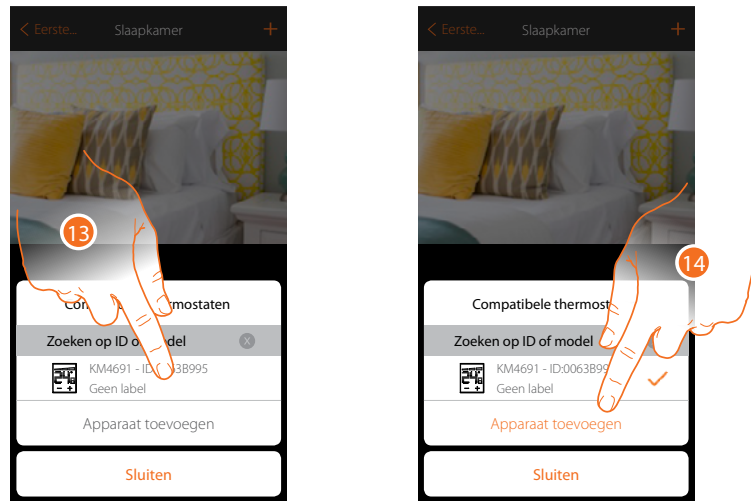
< Eerste... Slaapkamer +

13

Co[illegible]rmostaten

Zoeken op ID o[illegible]del

KM4691 - ID:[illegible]3B995
Geen label

Apparaat toevoegen

Sluiten

< Eerste... Slaapkamer +

14

Compatibele thermost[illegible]

Zoeken op ID of model

KM4691 - ID:0063B99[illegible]
Geen label

Apparaat toevoegen

Sluiten